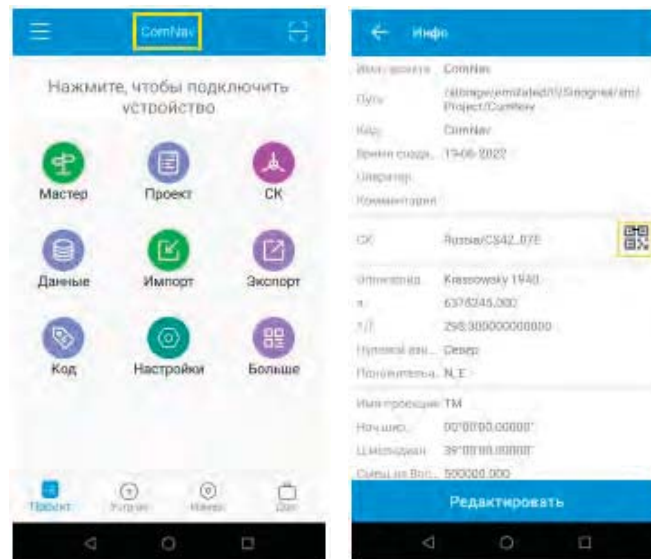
ComNav

Нажмите, чтобы подключить устройство

Мастер
Проект
СК
Данные
Импорт
Экспорт
Код
Настройки
Больше

Проект
Устр-во
Измер.
Ост.

Инфо

Имя проекта ComNav
Путь /storage/emulated/0/Sinognss/srtk/Project/ComNav
Код ComNav
Время созда.. 17-06-2022
Оператор
Комментарий

СК Russia/CS42_07E

Эллипсоид Krassowsky 1940
a 6378245.000
1/f 298.300000000000
Нулевой азц.. Север
Положительн.. N, E

Имя проекции TM
Нач.шир. 00°00'00.00000"
Ц.меридиан 39°00'00.00000"
Смещ.на Вос.. 500000.000

Редактировать